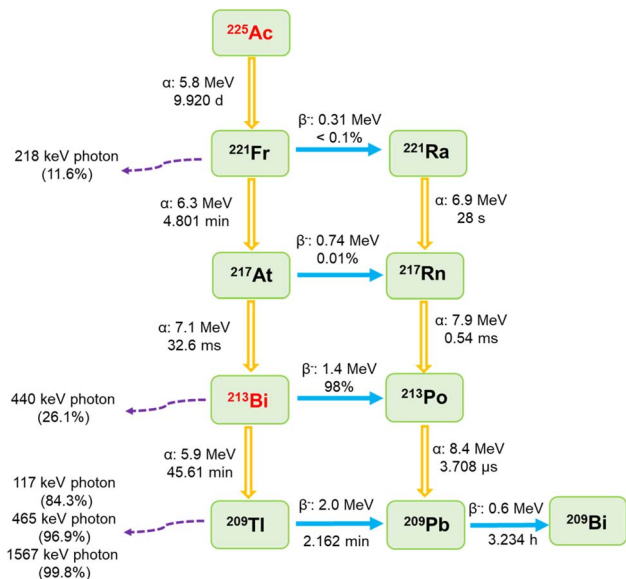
$^{225}$Ac

α: 5.8 MeV
9.920 d

218 keV photon
(11.6%)

$^{221}$Fr

β⁻: 0.31 MeV
< 0.1%

$^{221}$Ra

α: 6.3 MeV
4.801 min

α: 6.9 MeV
28 s

$^{217}$At

β⁻: 0.74 MeV
0.01%

$^{217}$Rn

α: 7.1 MeV
32.6 ms

α: 7.9 MeV
0.54 ms

440 keV photon
(26.1%)

$^{213}$Bi

β⁻: 1.4 MeV
98%

$^{213}$Po

α: 5.9 MeV
45.61 min

α: 8.4 MeV
3.708 µs

117 keV photon
(84.3%)
465 keV photon
(96.9%)
1567 keV photon
(99.8%)

$^{209}$Tl

β⁻: 2.0 MeV
2.162 min

$^{209}$Pb

β⁻: 0.6 MeV
3.234 h

$^{209}$Bi